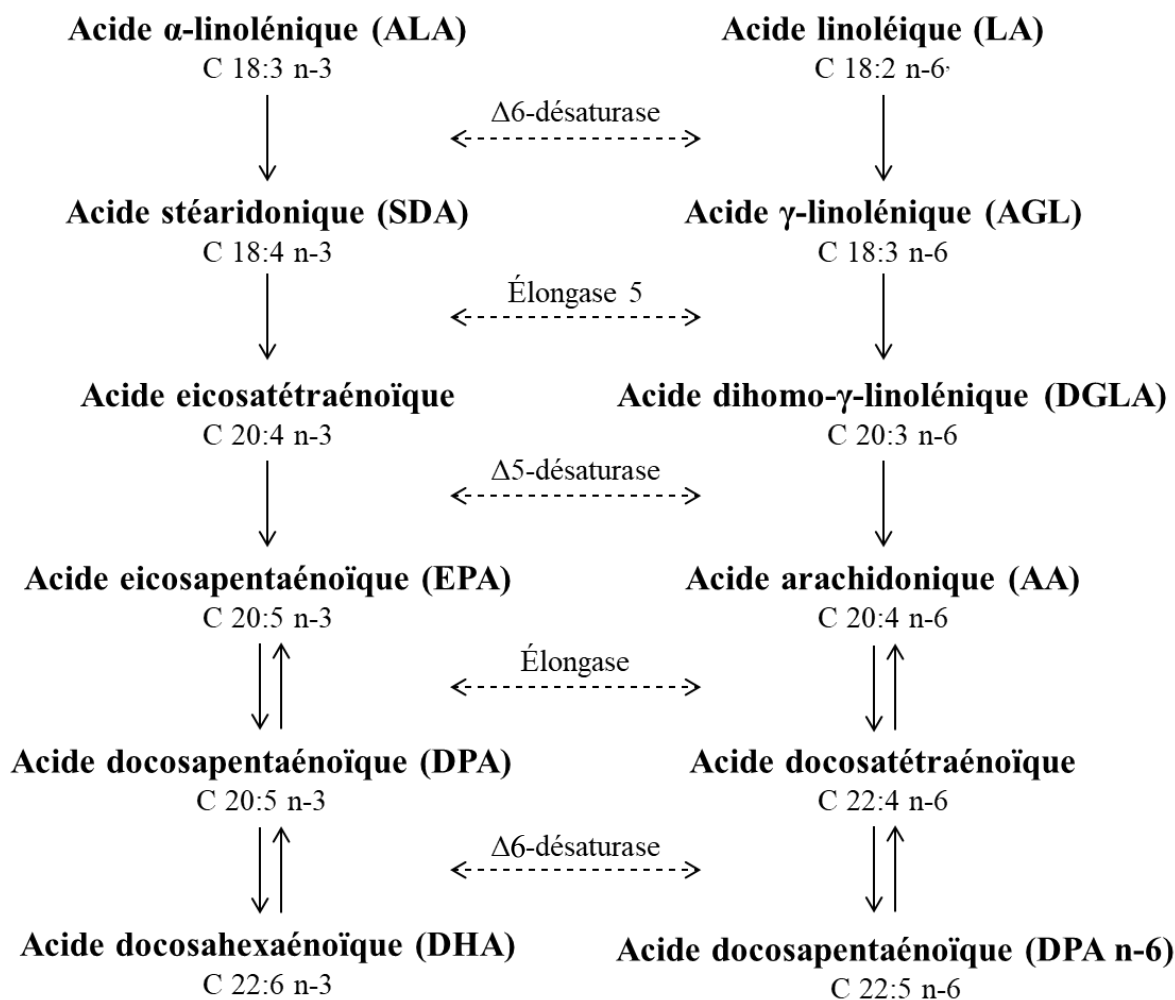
Acide α-linolénique (ALA)
C 18:3 n-3

Acide linoléique (LA)
C 18:2 n-6

Δ6-désaturase

Acide stéaridonique (SDA)
C 18:4 n-3

Acide γ-linolénique (AGL)
C 18:3 n-6

Élongase 5

Acide eicosatétraénoïque
C 20:4 n-3

Acide dihomo-γ-linolénique (DGLA)
C 20:3 n-6

Δ5-désaturase

Acide eicosapentaénoïque (EPA)
C 20:5 n-3

Acide arachidonique (AA)
C 20:4 n-6

Élongase

Acide docosapentaénoïque (DPA)
C 20:5 n-3

Acide docosatétraénoïque
C 22:4 n-6

Δ6-désaturase

Acide docosahexaénoïque (DHA)
C 22:6 n-3

Acide docosapentaénoïque (DPA n-6)
C 22:5 n-6